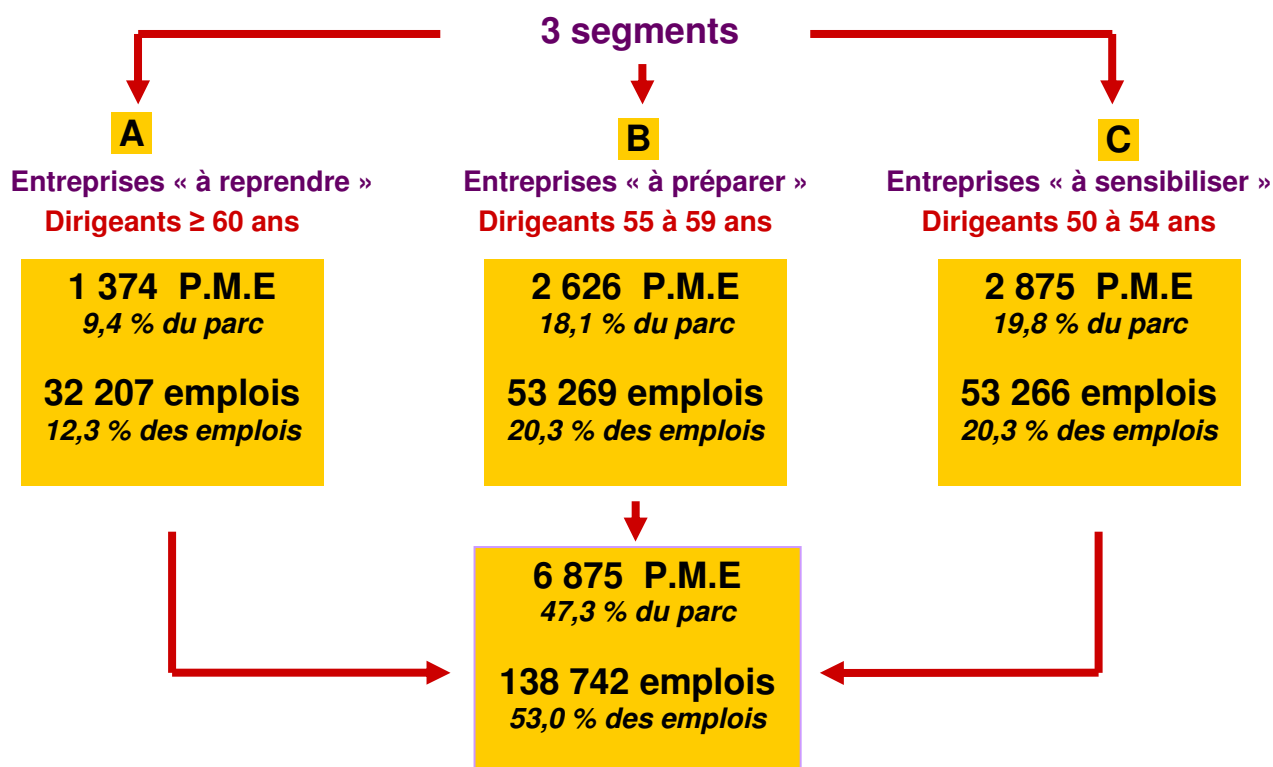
3 segments

A

Entreprises « à reprendre »

Dirigeants ≥ 60 ans

1 374 P.M.E
9,4 % du parc

32 207 emplois
12,3 % des emplois

B

Entreprises « à préparer »

Dirigeants 55 à 59 ans

2 626 P.M.E
18,1 % du parc

53 269 emplois
20,3 % des emplois

C

Entreprises « à sensibiliser »

Dirigeants 50 à 54 ans

2 875 P.M.E
19,8 % du parc

53 266 emplois
20,3 % des emplois

6 875 P.M.E
47,3 % du parc

138 742 emplois
53,0 % des emplois